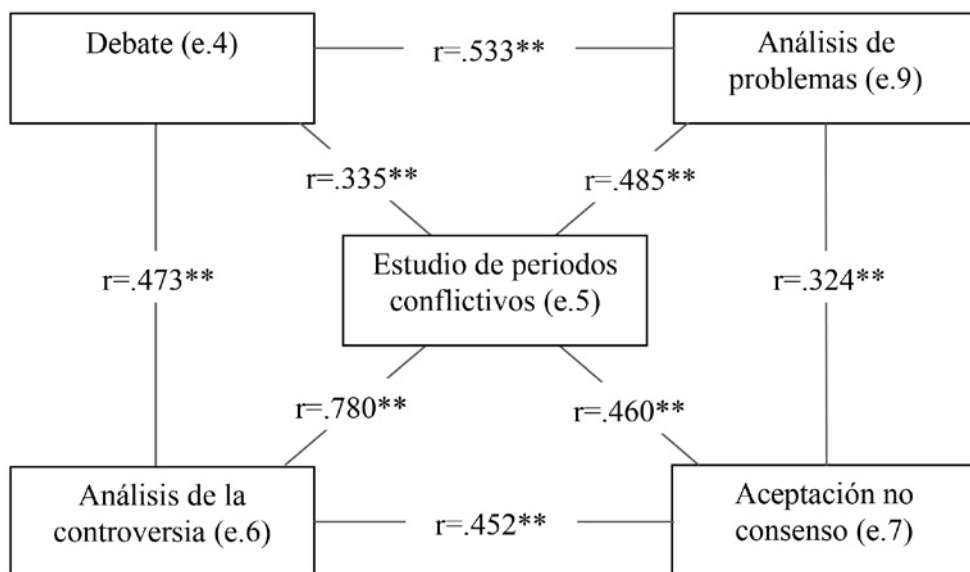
Debate (e.4)

r=.533**

Análisis de problemas (e.9)

r=.335**

r=.485**

r=.473**

Estudio de periodos conflictivos (e.5)

r=.324**

r=.780**

r=.460**

Análisis de la controversia (e.6)

r=.452**

Aceptación no consenso (e.7)